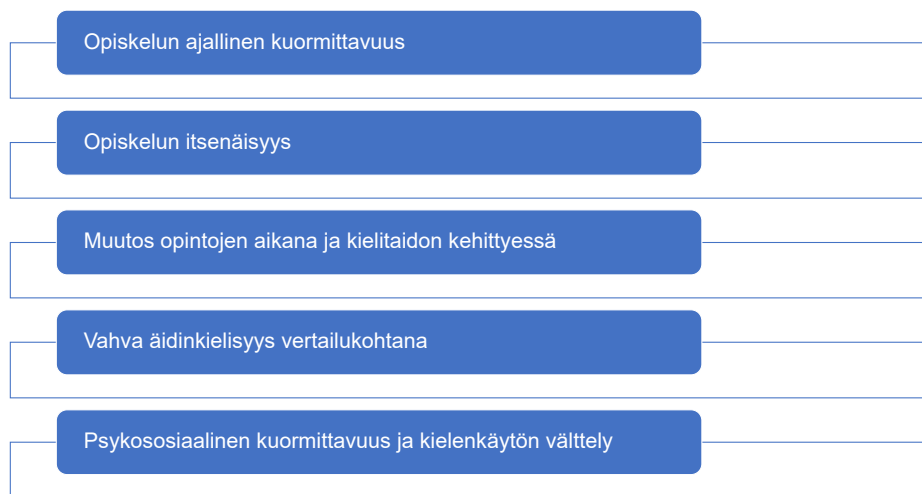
Opiskelun ajallinen kuormittavuus

Opiskelun itsenäisyys

Muutos opintojen aikana ja kielitaidon kehittyessä

Vahva äidinkielisyys vertailukohtana

Psykososiaalinen kuormittavuus ja kielenkäytön välttely